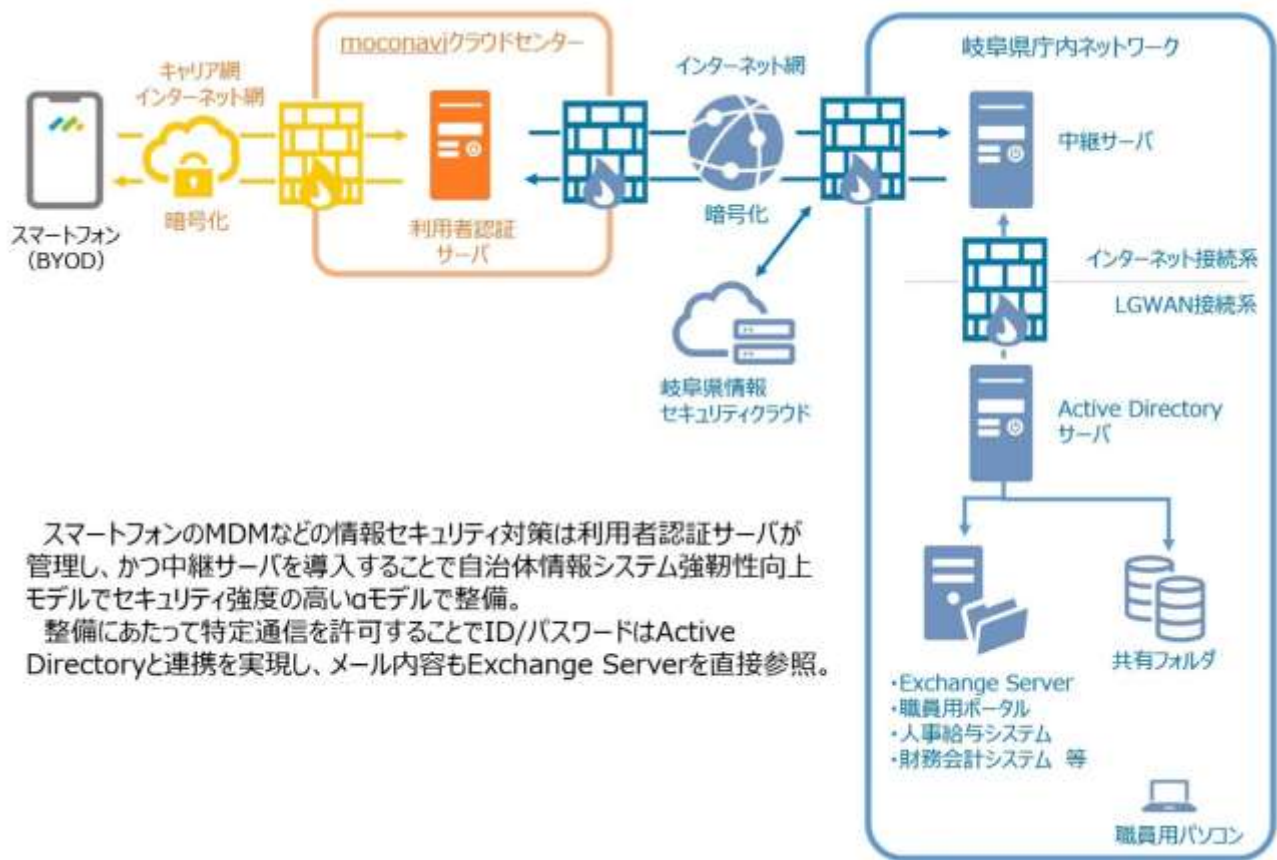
moconaviクラウドセンター

キャリア網
インターネット網

スマートフォン
（BYOD）

暗号化

利用者認証
サーバ

インターネット網

暗号化

岐阜県情報
セキュリティクラウド

岐阜県庁内ネットワーク

中継サーバ

インターネット接続系

LGWAN接続系

Active Directory
サーバ

・Exchange Server
・職員用ポータル
・人事給与システム
・財務会計システム　等

共有フォルダ

職員用パソコン

スマートフォンのMDMなどの情報セキュリティ対策は利用者認証サーバが管理し、かつ中継サーバを導入することで自治体情報システム強靭性向上モデルでセキュリティ強度の高いαモデルで整備。

整備にあたって特定通信を許可することでID/パスワードはActive Directoryと連携を実現し、メール内容もExchange Serverを直接参照。